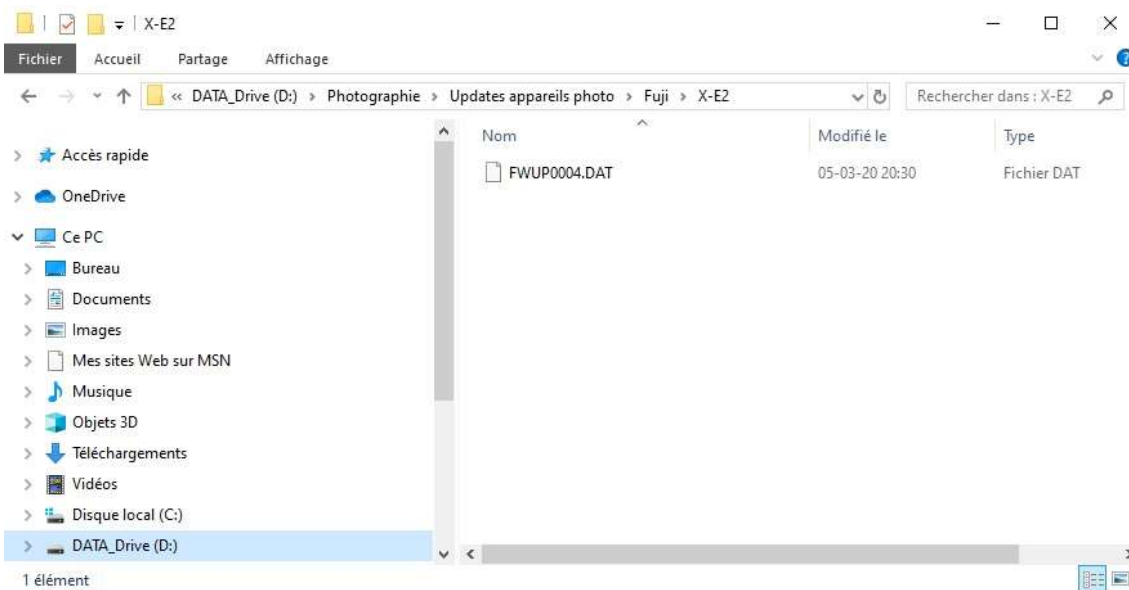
X-E2

Fichier Accueil Partage Affichage

« DATA_Drive (D:) › Photographie › Updates appareils photo › Fuji › X-E2

Rechercher dans : X-E2

Accès rapide
OneDrive
Ce PC
Bureau
Documents
Images
Mes sites Web sur MSN
Musique
Objets 3D
Téléchargements
Vidéos
Disque local (C:)
DATA_Drive (D:)

| Nom | Modifié le | Type |
|---|---|---|
| FWUP0004.DAT | 05-03-20 20:30 | Fichier DAT |

1 élément